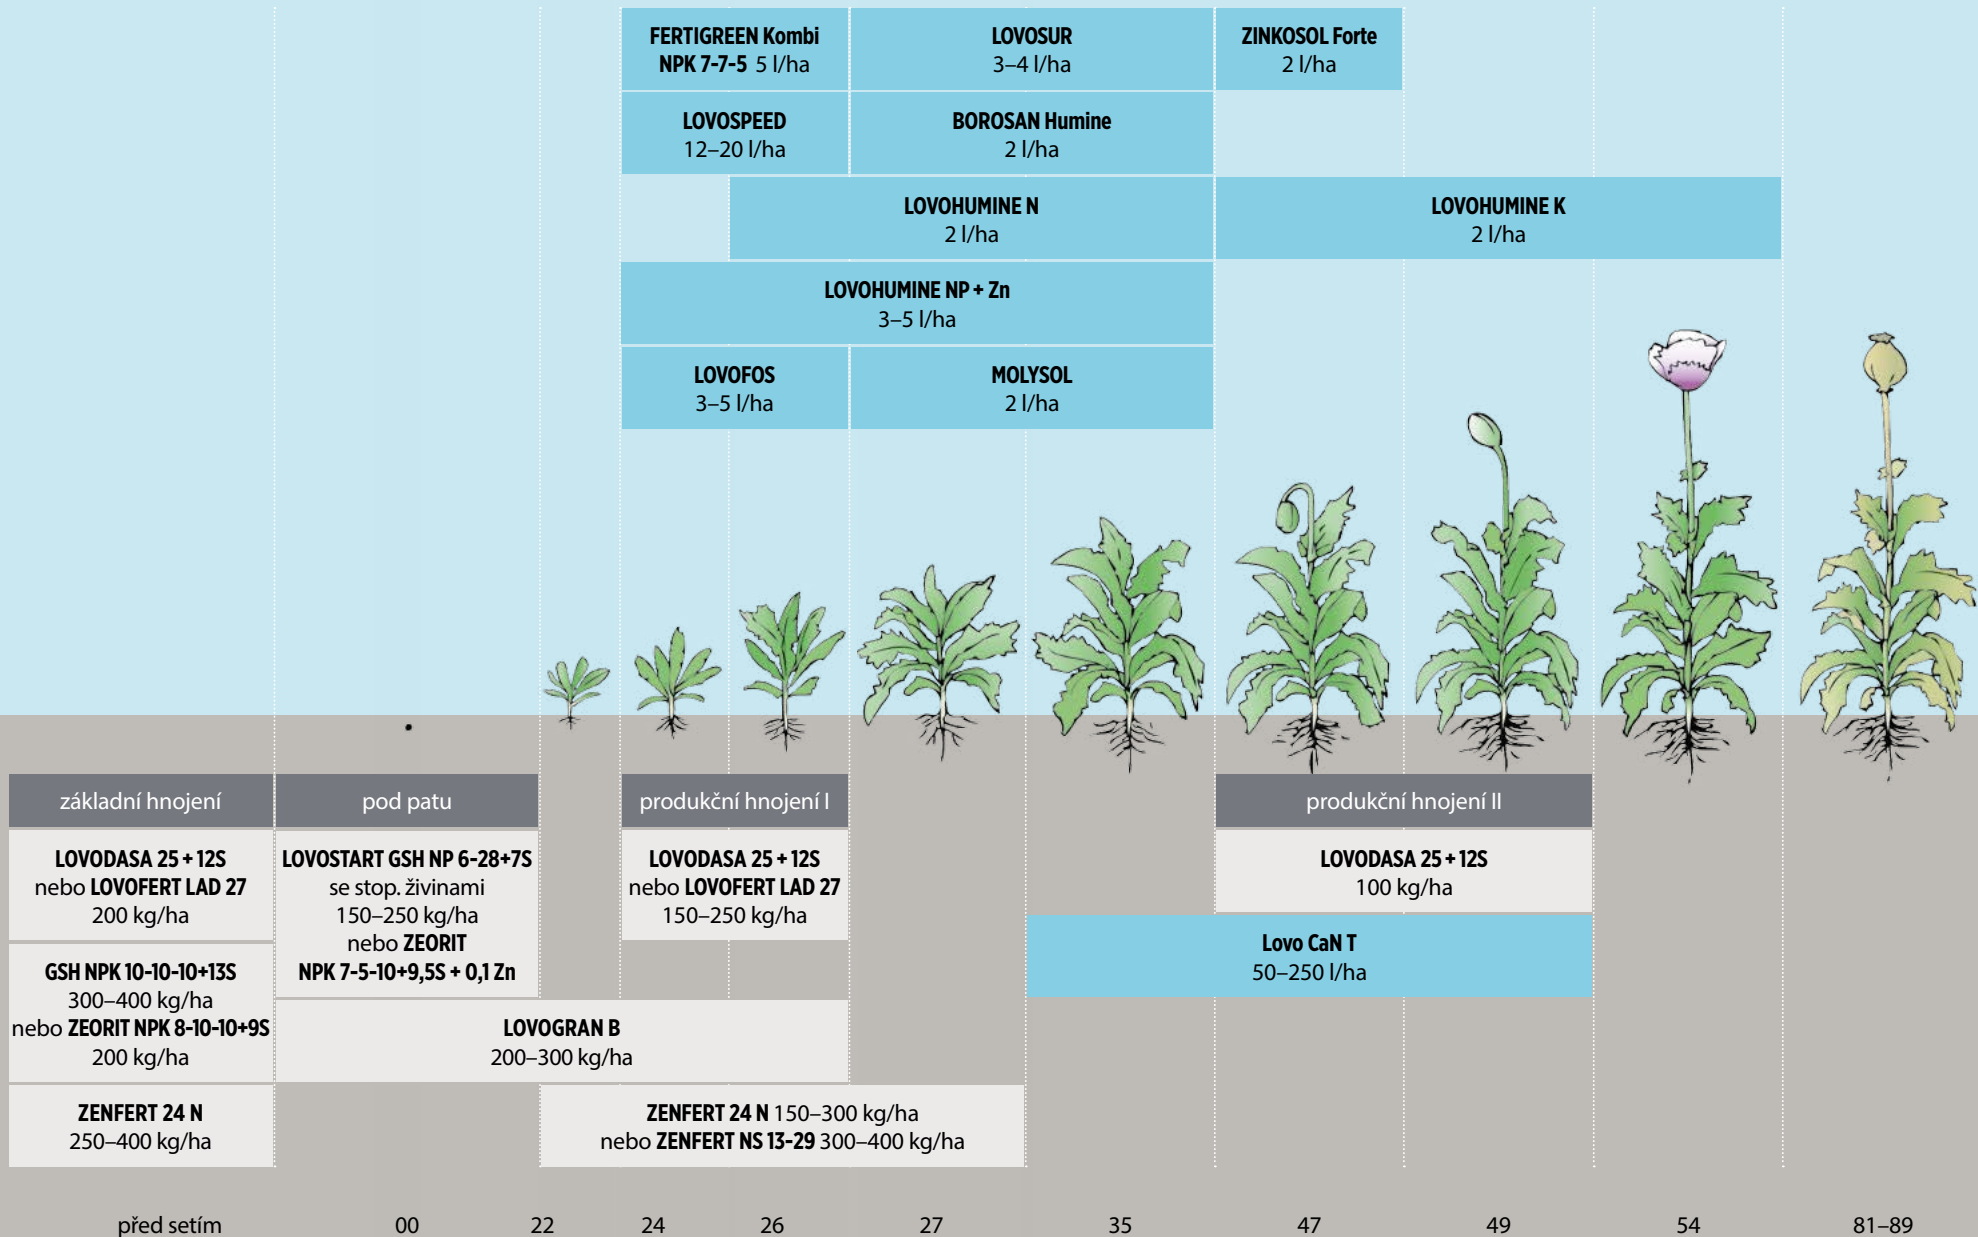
FERTIGREEN Kombi
NPK 7-7-5 5 l/ha

LOVOSUR
3–4 l/ha

ZINKOSOL Forte
2 l/ha

LOVOSPEED
12–20 l/ha

BOROSAN Humine
2 l/ha

LOVOHUMINE N
2 l/ha

LOVOHUMINE K
2 l/ha

LOVOHUMINE NP + Zn
3–5 l/ha

LOVOFOS
3–5 l/ha

MOLYSOL
2 l/ha

základní hnojení

pod patu

produkční hnojení I

produkční hnojení II

LOVODASA 25 + 12S
nebo LOVOFERT LAD 27
200 kg/ha

LOVOSTART GSH NP 6-28+7S
se stop. živinami
150–250 kg/ha
nebo ZEORIT
NPK 7-5-10+9,5S + 0,1 Zn

LOVODASA 25 + 12S
nebo LOVOFERT LAD 27
150–250 kg/ha

LOVODASA 25 + 12S
100 kg/ha

GSH NPK 10-10-10+13S
300–400 kg/ha
nebo ZEORIT NPK 8-10-10+9S
200 kg/ha

Lovo CaN T
50–250 l/ha

LOVOGRAN B
200–300 kg/ha

ZENFERT 24 N
250–400 kg/ha

ZENFERT 24 N 150–300 kg/ha
nebo ZENFERT NS 13-29 300–400 kg/ha

před setím 00 22 24 26 27 35 47 49 54 81–89